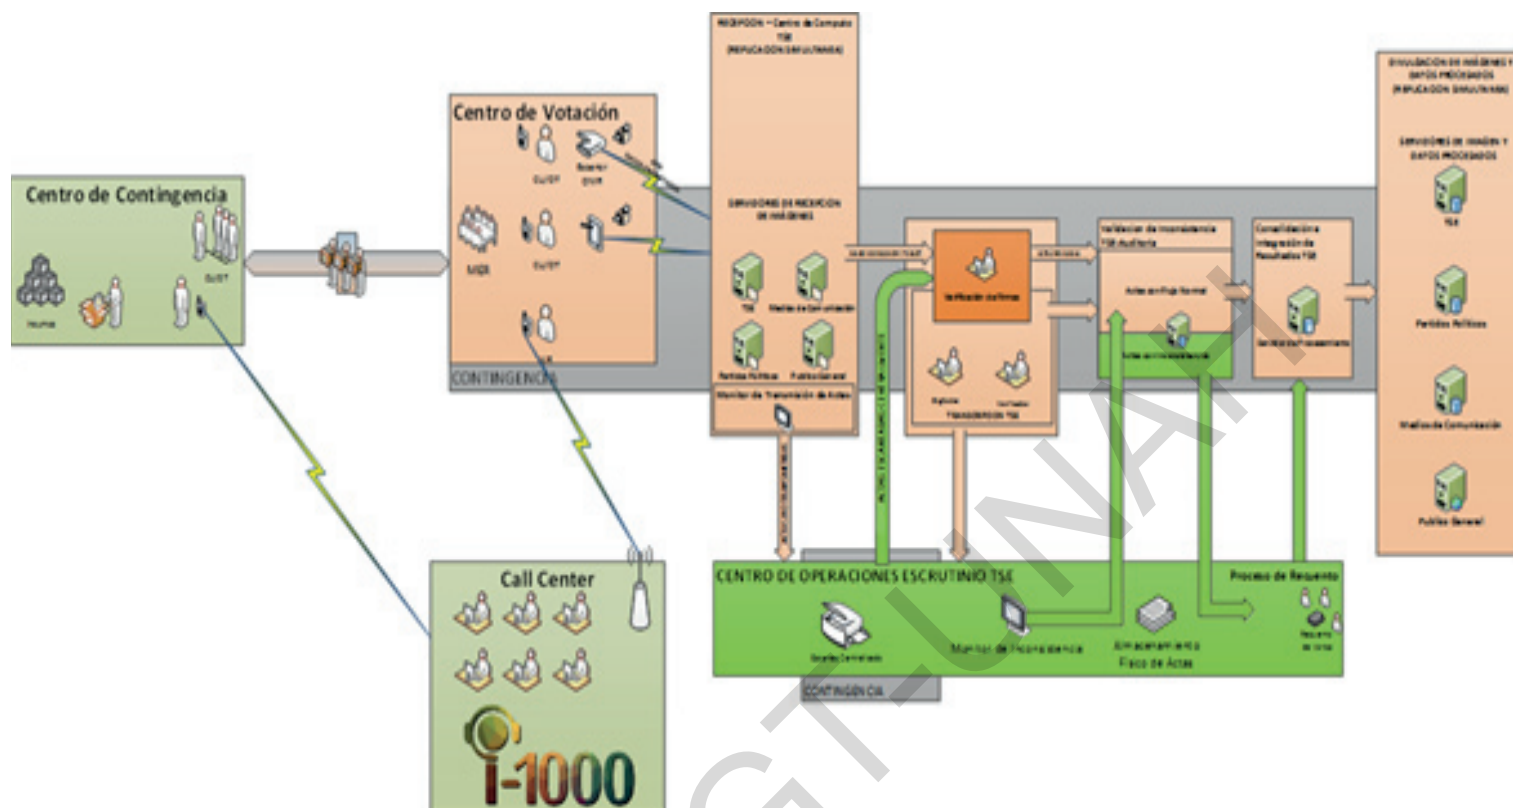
Centro de Contingencia

CUSTF

Centro de Votación

CUSTF

CUSTF

MER

CONTINGENCIA

RECEPCIÓN – Centro de Computo TSE (REPLICACIÓN SIMULTANEA)

SERVIDORES DE RECEPCIÓN DE IMÁGENES

TSE

Medios de Comunicación

Partidos Políticos

Publico General

Monitor de Transmisión de Actas

Verificación de Formas

TRANSCRIPCIÓN TSE

Validación de Inconsistencia TSE Auditoria

Actas en Flujo Normal

Consolidación e Integración de Resultados TSE

DIVULGACIÓN DE IMÁGENES Y DATOS PROCESADOS (REPLICACIÓN SIMULTANEA)

SERVIDORES DE IMÁGENES Y DATOS PROCESADOS

TSE

Partidos Políticos

Medios de Comunicación

Publico General

Call Center

i-1000

CENTRO DE OPERACIONES ESCRUTINIO TSE

Monitor de Inconsistencia

Almacenamiento Físico de Actas

Proceso de Recuento

CONTINGENCIA

GT-UNAH